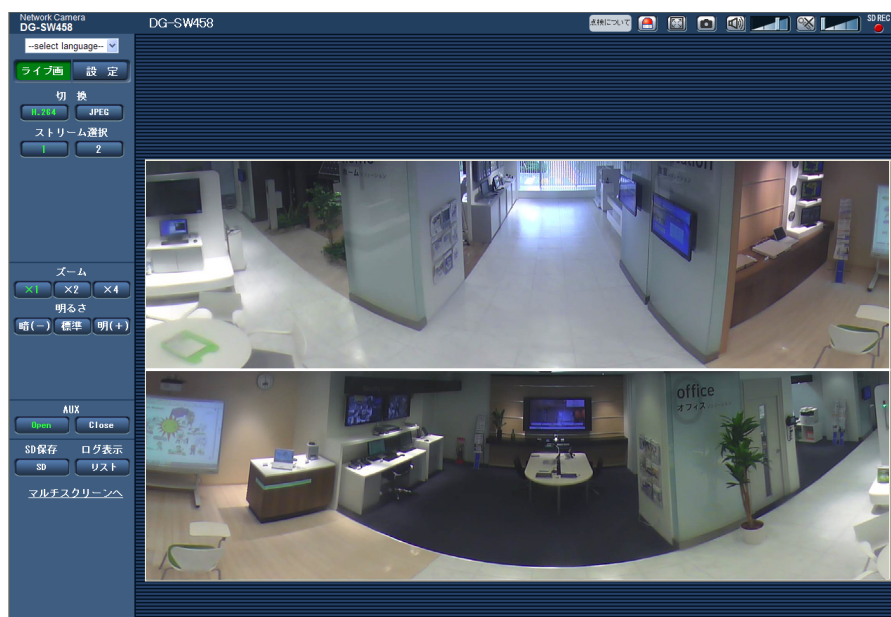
Network Camera
DG-SW458

DG-SW458

点検について

SD REC

--select language--

ライブ画
設 定

切 換
H.264
JPEG

ストリーム選択
1
2

ズーム
×1
×2
×4

明るさ
暗(−)
標準
明(+)

AUX
Open
Close

SD保存
ログ表示
SD
リスト

マルチスクリーンへ

office
オフィス